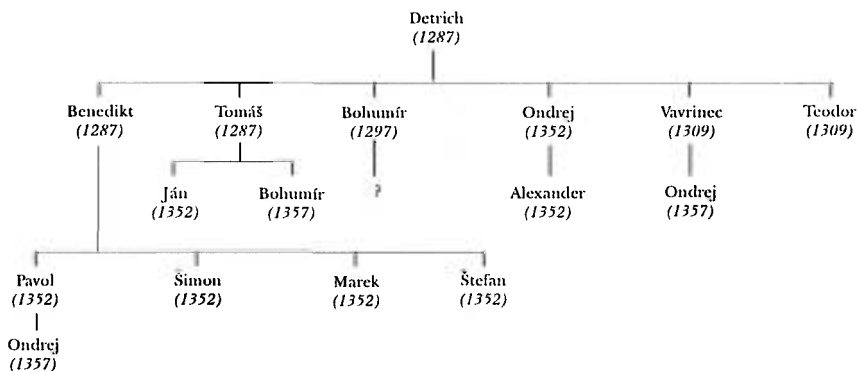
Detrich
(1287)

Benedikt
(1287)

Tomáš
(1287)

Bohumír
(1297)

Ondrej
(1352)

Vavrinec
(1309)

Teodor
(1309)

Ján
(1352)

Bohumír
(1357)

?

Alexander
(1352)

Ondrej
(1357)

Pavol
(1352)

Šimon
(1352)

Marek
(1352)

Štefan
(1352)

Ondrej
(1357)